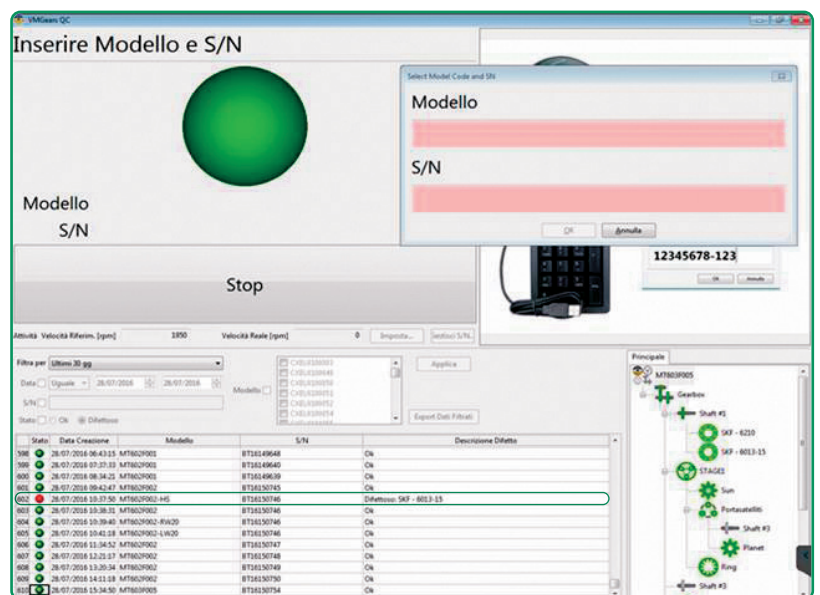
VMGears QC

Inserire Modello e S/N

Modello

S/N

Stop

Select Model Code and SN

Modello

S/N

OK Annulla

12345678-123

OK Annulla

Attività Velocità Riferim. [rpm] 1850 Velocità Reale [rpm] 0 Imposta... Imposta S/N...

Filtra per Ultimi 30 gg

Data Uguale 28/07/2016 28/07/2016

Modello

S/N

Stato Ok Difettoso

Applica

Export Dati Filtrati

| | Stato | Data Creazione | Modello | S/N | Descrizione Difetto |
|---|---|---|---|---|---|
| 598 | | 28/07/2016 06:43:15 | MT602F001 | BT16149648 | Ok |
| 599 | | 28/07/2016 07:37:33 | MT602F001 | BT16149640 | Ok |
| 600 | | 28/07/2016 08:34:25 | MT602F001 | BT16149639 | Ok |
| 601 | | 28/07/2016 09:42:47 | MT602F002 | BT16150745 | Ok |
| 602 | | 28/07/2016 10:37:50 | MT602F002-HS | BT16150746 | Difettoso: SKF - 6013-15 |
| 603 | | 28/07/2016 10:38:31 | MT602F002 | BT16150746 | Ok |
| 604 | | 28/07/2016 10:39:40 | MT602F002-RW20 | BT16150746 | Ok |
| 605 | | 28/07/2016 10:41:18 | MT602F002-LW20 | BT16150746 | Ok |
| 606 | | 28/07/2016 11:34:52 | MT602F002 | BT16150747 | Ok |
| 607 | | 28/07/2016 12:21:17 | MT602F002 | BT16150748 | Ok |
| 608 | | 28/07/2016 13:20:34 | MT602F002 | BT16150749 | Ok |
| 609 | | 28/07/2016 14:11:18 | MT602F002 | BT16150750 | Ok |
| 610 | | 28/07/2016 15:34:50 | MT603F005 | BT16150754 | Ok |

Principale

MT603F005
Gearbox
Shaft #1
SKF - 6210
SKF - 6013-15
STAGE1
Sun
Portasatelliti
Shaft #3
Planet
Ring
Shaft #3